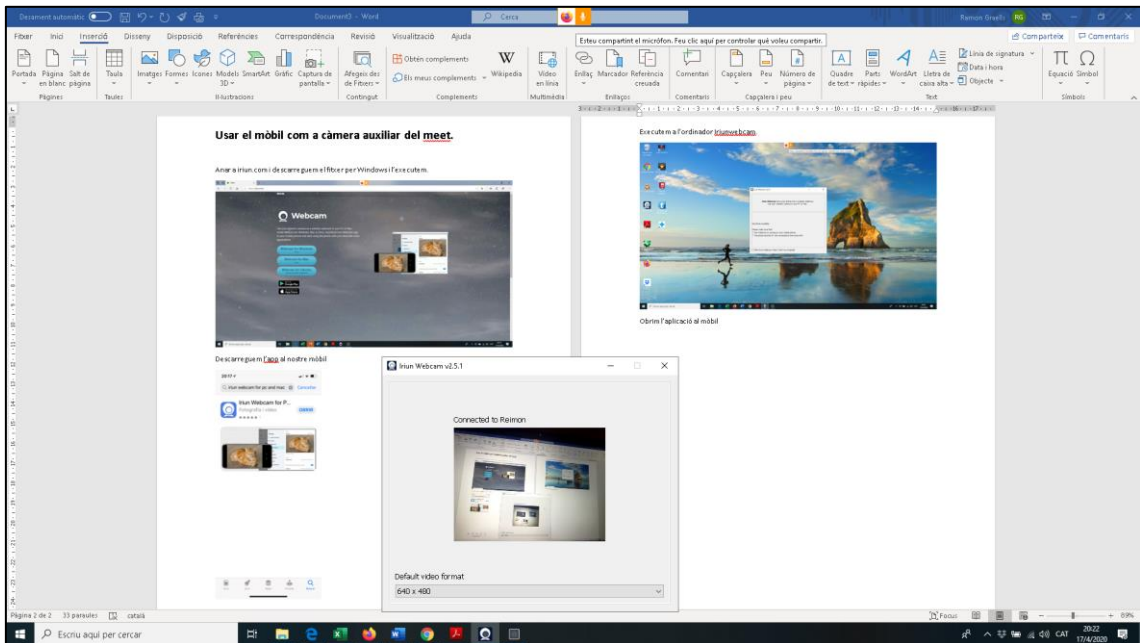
Desament automàtic Document3 - Word Cerca Ramon Gruells RG

Fitxer Inici Inserció Disseny Disposició Referències Correspondència Revisió Visualització Ajuda

Esteu compartint el micròfon. Feu clic aquí per controlar què voleu compartir.

Comparteix Comentaris

Portada Pàgina en blanc Salt de pàgina Taula Imatges Formes Icones Models 3D SmartArt Gràfic Captura de pantalla Afegeix des de Fitxers Obtén complements Els meus complements Wikipedia Vídeo en línia Enllaç Marcador Referència creuada Comentari Capçalera Peu Número de pàgina Quadre de text Parts ràpides WordArt Lletra de caixa alta Línia de signatura Data i hora Objecte Equació Símbol

Pàgines Taules Il·lustracions Contingut Complements Multimèdia Enllaços Comentaris Capçalera i peu Text Símbols

Usar el mòbil com a càmera auxiliar del meet.

Anar a iriun.com i descarreguem el fitxer per Windows i l'executem.

Webcam

Descarreguem l'app al nostre mòbil

Iriun webcam for pc and mac Cancel·lar

Iriun Webcam for P...

Executem a l'ordinador Iriunwebcam.

Obrim l'aplicació al mòbil

Iriun Webcam v2.5.1

Connected to Reimon

Default video format

640 x 480

Pàgina 2 de 2 33 paraules català

Focus 69%

Escriu aquí per cercar

CAT 20:22 17/4/2020